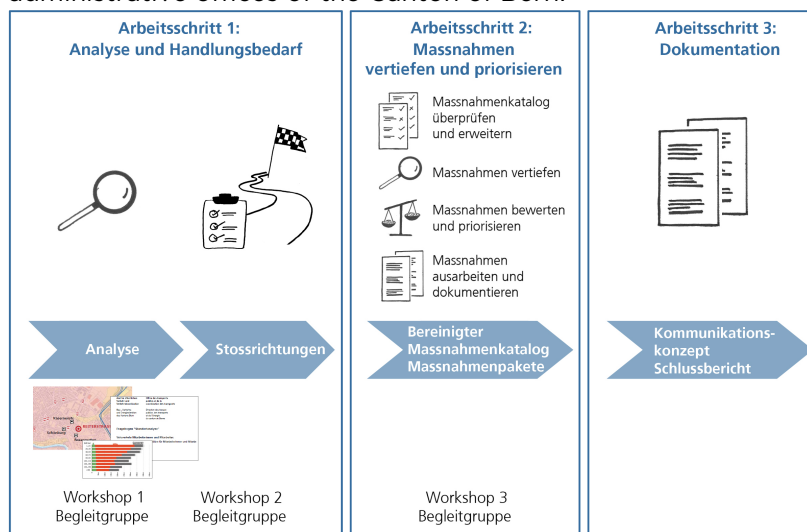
administrative offices of the Canton of Bern.

Arbeitsschritt 1:
Analyse und Handlungsbedarf

Arbeitsschritt 2:
Massnahmen vertiefen und priorisieren

Arbeitsschritt 3:
Dokumentation

Massnahmenkatalog überprüfen und erweitern

Massnahmen vertiefen

Massnahmen bewerten und priorisieren

Massnahmen ausarbeiten und dokumentieren

Analyse

Stossrichtungen

Bereinigter Massnahmenkatalog Massnahmenpakete

Kommunikationskonzept Schlussbericht

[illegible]

Workshop 1
Begleitgruppe

Workshop 2
Begleitgruppe

Workshop 3
Begleitgruppe